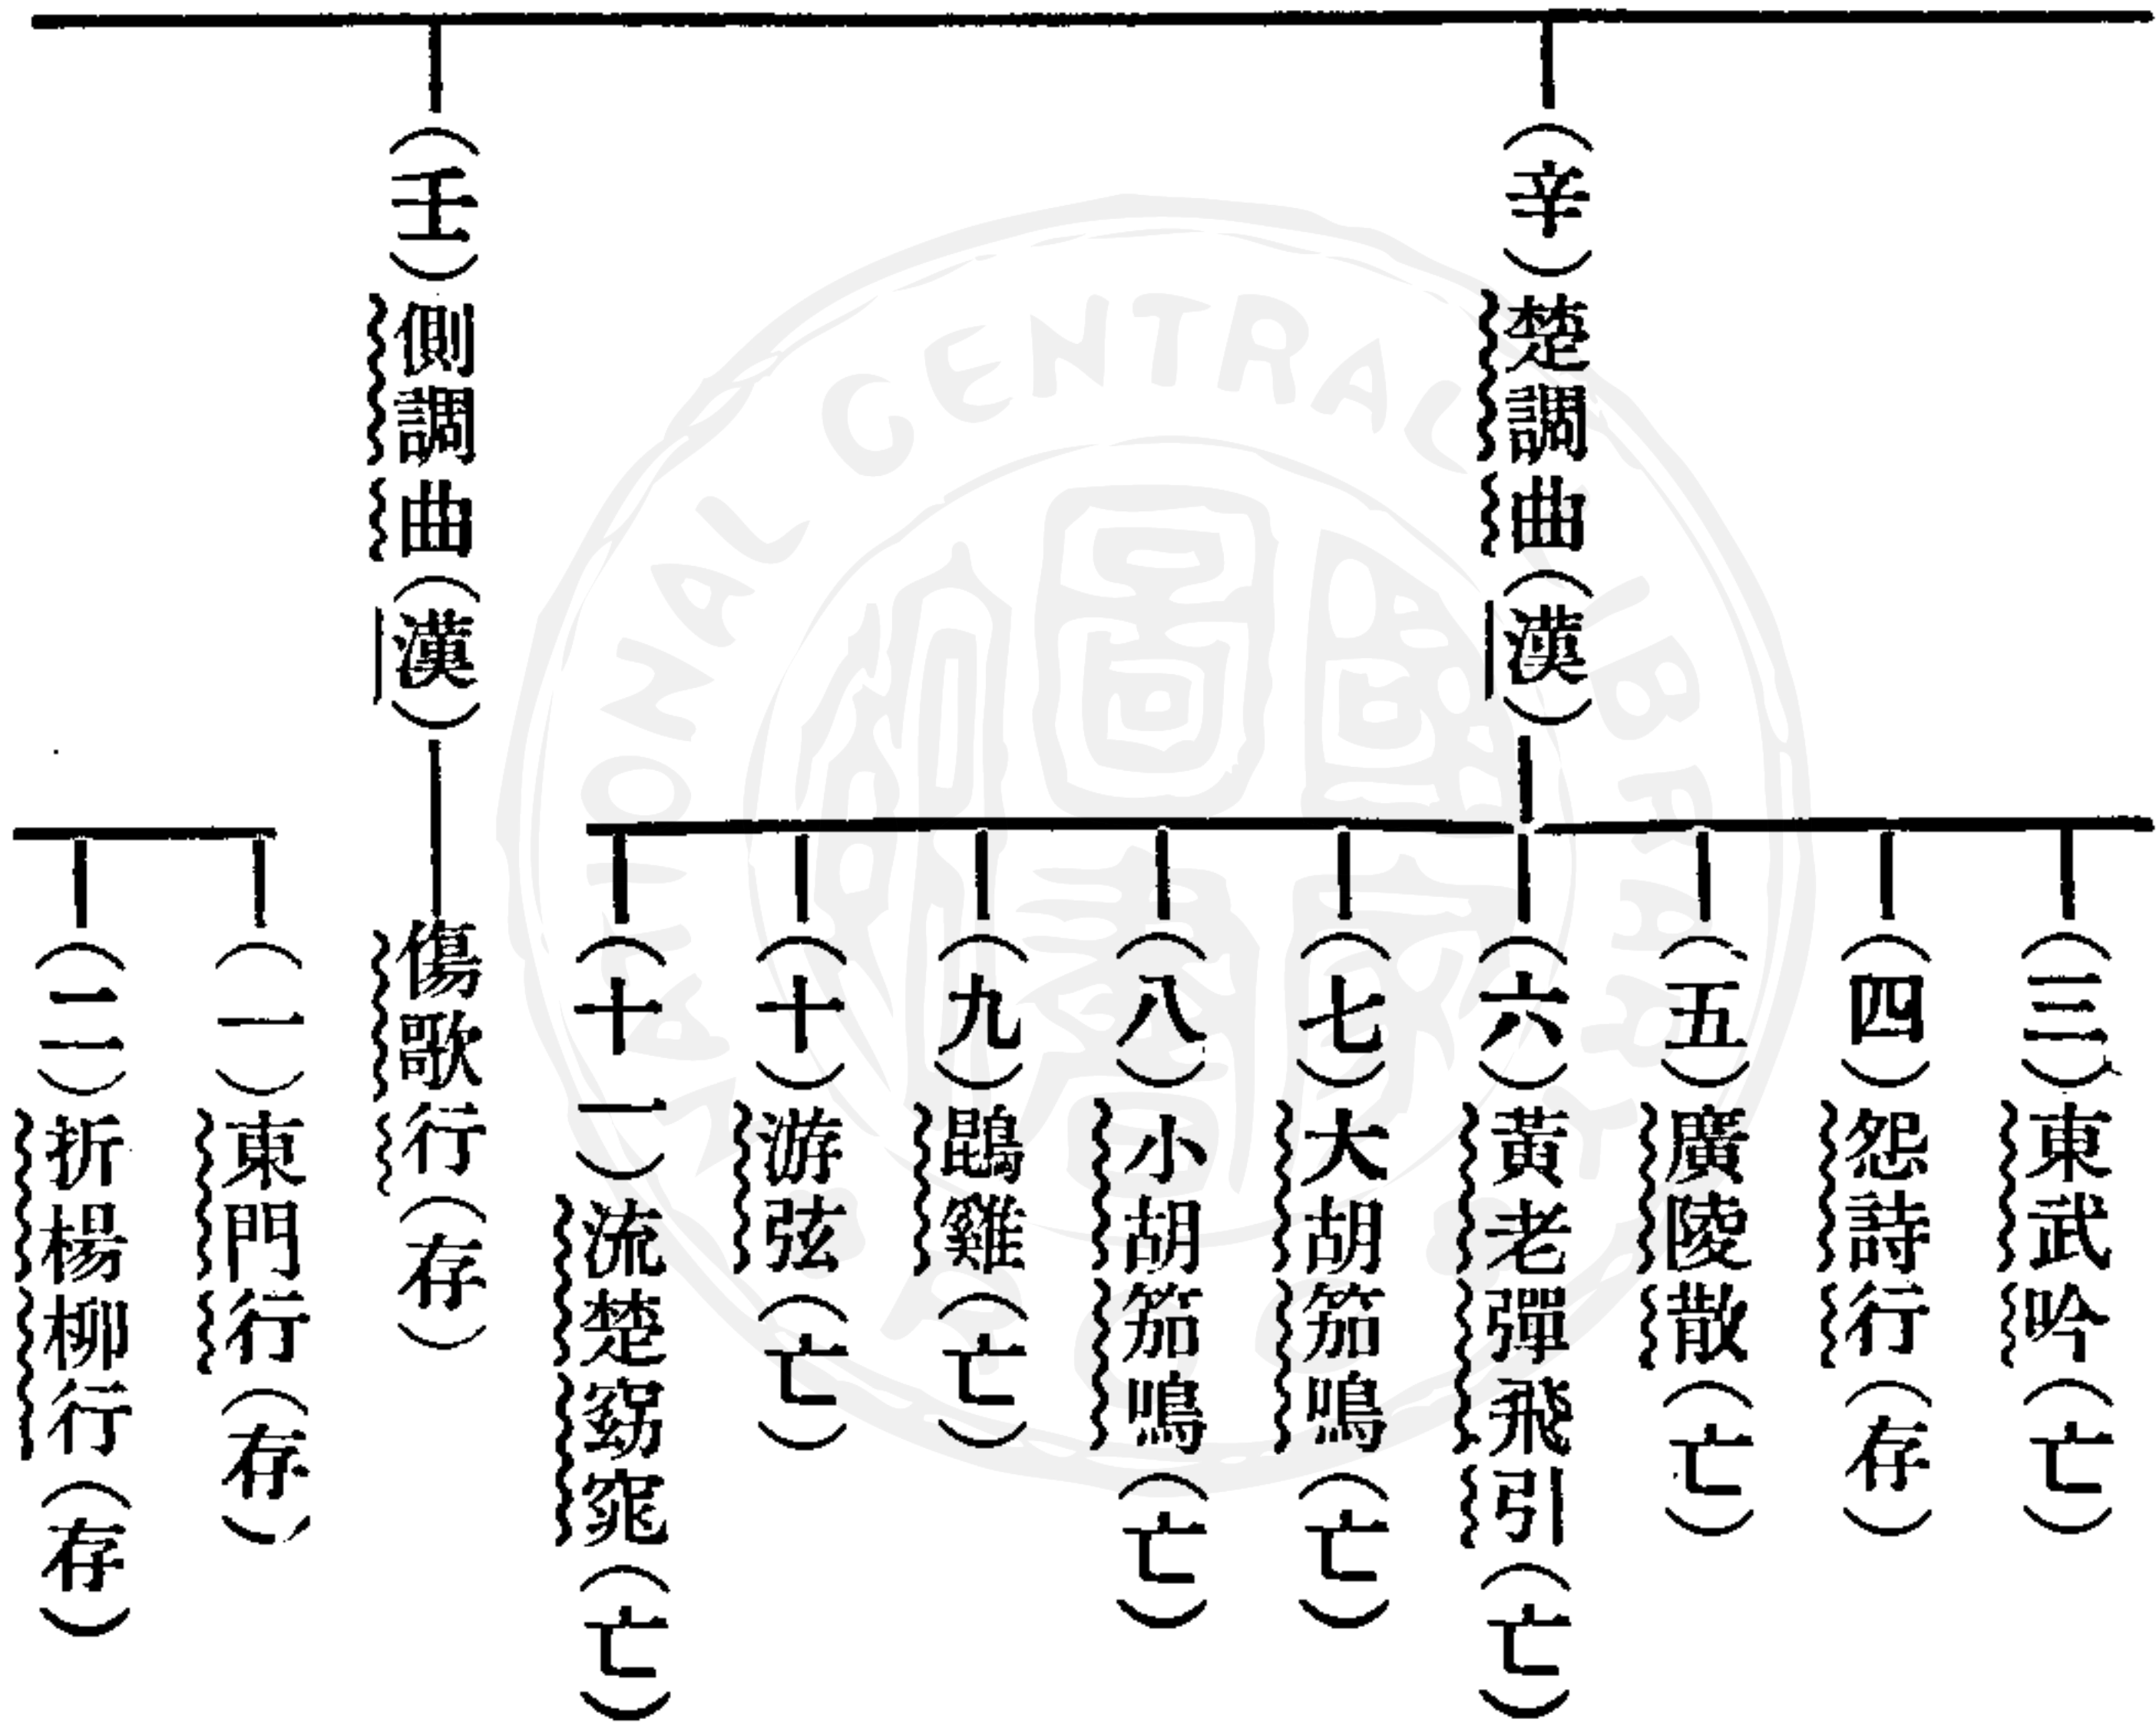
(辛)楚調曲(漢)

(三)東武吟(亡)
(四)怨詩行(存)
(五)廣陵散(亡)
(六)黃老彈飛引(亡)
(七)大胡笳鳴(亡)
(八)小胡笳鳴(亡)
(九)鵾雞(亡)
(十)游弦(亡)
(十一)流楚窈窕(亡)

(壬)側調曲(漢)

傷歌行(存)

(一)東門行(存)
(二)折楊柳行(存)